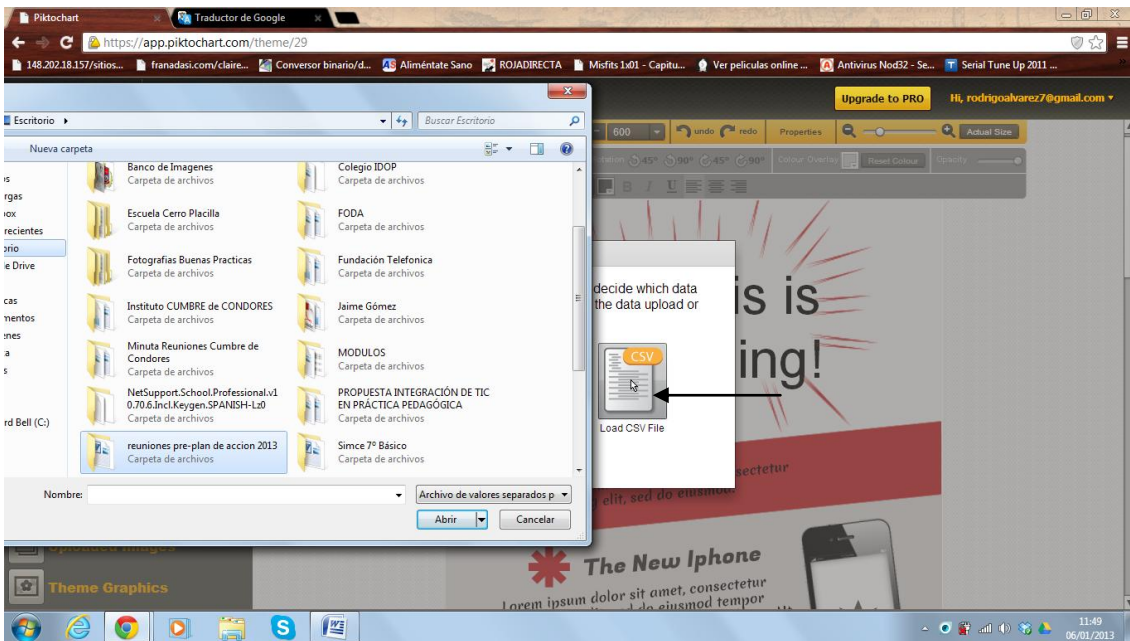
Piktochart
Traductor de Google
https://app.piktochart.com/theme/29
148.202.18.157/sitios... franadasi.com/claire... Conversor binario/d... Aliméntate Sano ROJADIRECTA Misfits 1x01 - Capitu... Ver peliculas online ... Antivirus Nod32 - Se... Serial Tune Up 2011 ...

Upgrade to PRO
Hi, rodrigoalvarez7@gmail.com

600 undo redo Properties Actual Size
Colour Overlay Reset Colour Opacity

Escritorio
Buscar Escritorio
Nueva carpeta

Banco de Imagenes
Carpeta de archivos
Colegio IDOP
Carpeta de archivos
Escuela Cerro Placilla
Carpeta de archivos
FODA
Carpeta de archivos
Fotografias Buenas Practicas
Carpeta de archivos
Fundación Telefonica
Carpeta de archivos
Instituto CUMBRE de CONDORES
Carpeta de archivos
Jaime Gómez
Carpeta de archivos
Minuta Reuniones Cumbre de Condores
Carpeta de archivos
MODULOS
Carpeta de archivos
NetSupport.School.Professional.v10.70.6.Incl.Keygen.SPANISH-Lz0
Carpeta de archivos
PROPUESTA INTEGRACIÓN DE TIC EN PRÁCTICA PEDAGÓGICA
Carpeta de archivos
reuniones pre-plan de accion 2013
Carpeta de archivos
Simce 7º Básico
Carpeta de archivos

rgas
recientes
rio
e Drive
cas
mentos
nes
rd Bell (C:)

Nombre:
Archivo de valores separados p
Abrir
Cancelar

decide which data
the data upload or

is is
ing!

CSV
Load CSV File

sectetur
elit, sed do eiusmod

Theme Graphics

The New Iphone
Lorem ipsum dolor sit amet, consectetur
elit, sed do eiusmod tempor

11:49
06/01/2013